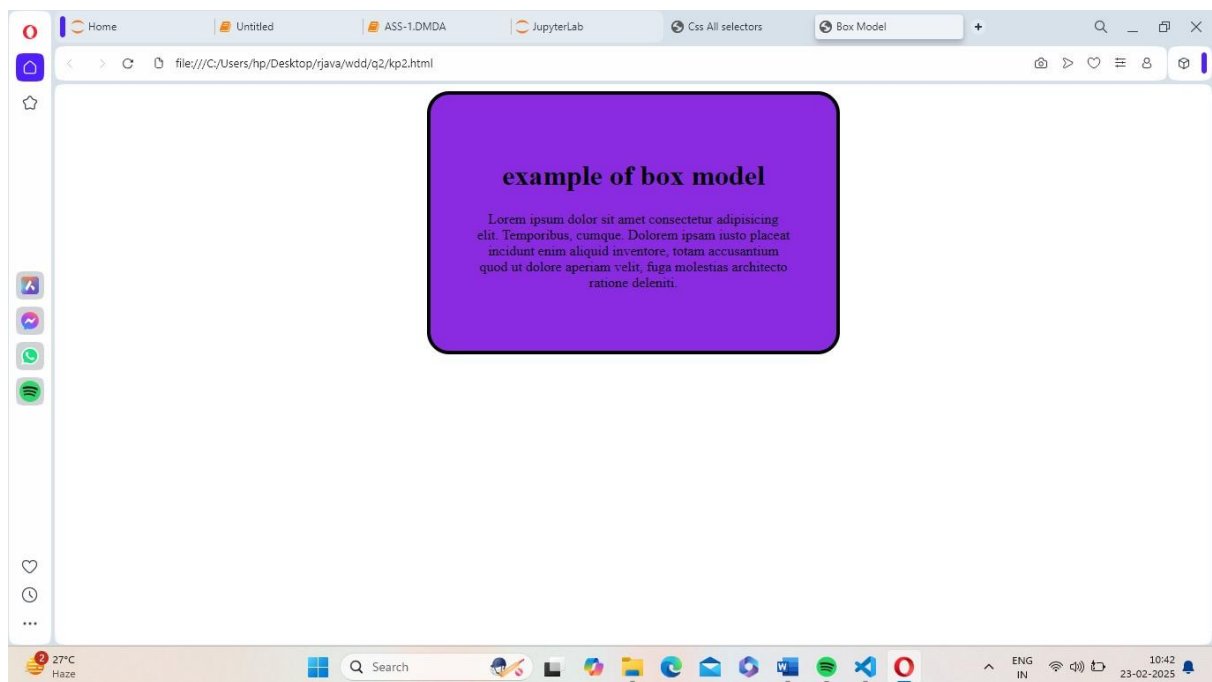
Home
Untitled
ASS-1.DMDA
JupyterLab
Css All selectors
Box Model

file:///C:/Users/hp/Desktop/rjava/wdd/q2/kp2.html

example of box model

Lorem ipsum dolor sit amet consectetur adipisicing elit. Temporibus, cumque. Dolorem ipsam iusto placeat incidunt enim aliquid inventore, totam accusantium quod ut dolore aperiam velit, fuga molestias architecto ratione deleniti.

2
27°C
Haze
Search
ENG
IN
10:42
23-02-2025